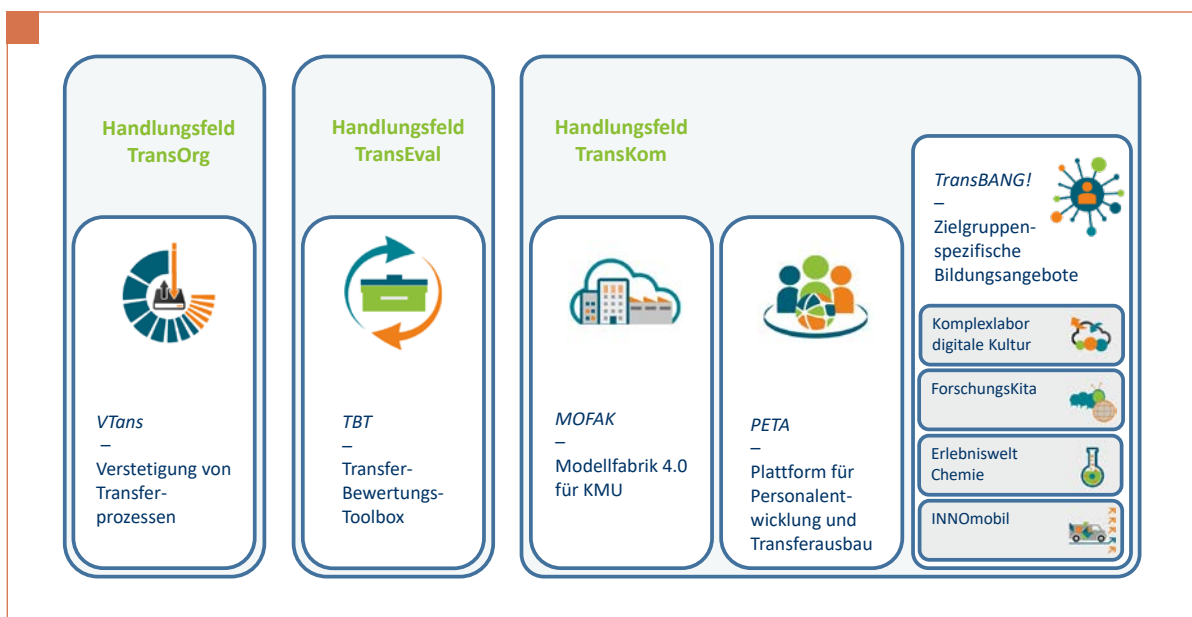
Handlungsfeld TransOrg

VTans
–
Verstetigung von Transferprozessen

Handlungsfeld TransEval

TBT
–
Transfer-Bewertungs-Toolbox

Handlungsfeld TransKom

MOFAK
–
Modellfabrik 4.0 für KMU

PETA
–
Plattform für Personalentwicklung und Transferausbau

TransBANG!
–
Zielgruppenspezifische Bildungsangebote

Komplexlabor digitale Kultur

ForschungsKita

Erlebniswelt Chemie

INNOmobil